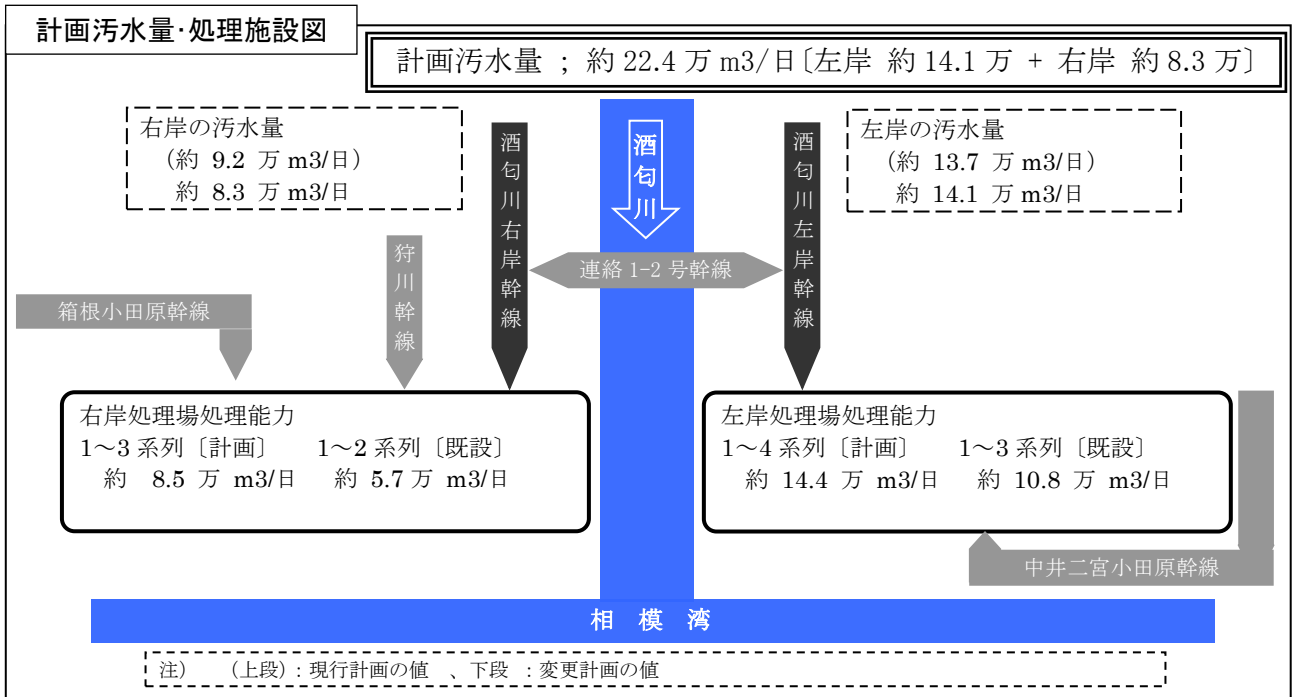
計画汚水量･処理施設図

計画汚水量 ; 約 22.4 万 m3/日〔左岸 約 14.1 万 + 右岸 約 8.3 万〕

右岸の汚水量
（約 9.2 万 m3/日）
約 8.3 万 m3/日

酒匂川右岸幹線

酒匂川

酒匂川左岸幹線

左岸の汚水量
（約 13.7 万 m3/日）
約 14.1 万 m3/日

狩川幹線

連絡 1-2 号幹線

箱根小田原幹線

右岸処理場処理能力
1～3 系列〔計画〕　1～2 系列〔既設〕
約 8.5 万 m3/日　約 5.7 万 m3/日

左岸処理場処理能力
1～4 系列〔計画〕　1～3 系列〔既設〕
約 14.4 万 m3/日　約 10.8 万 m3/日

中井二宮小田原幹線

相 模 湾

注）（上段）: 現行計画の値 、下段 : 変更計画の値